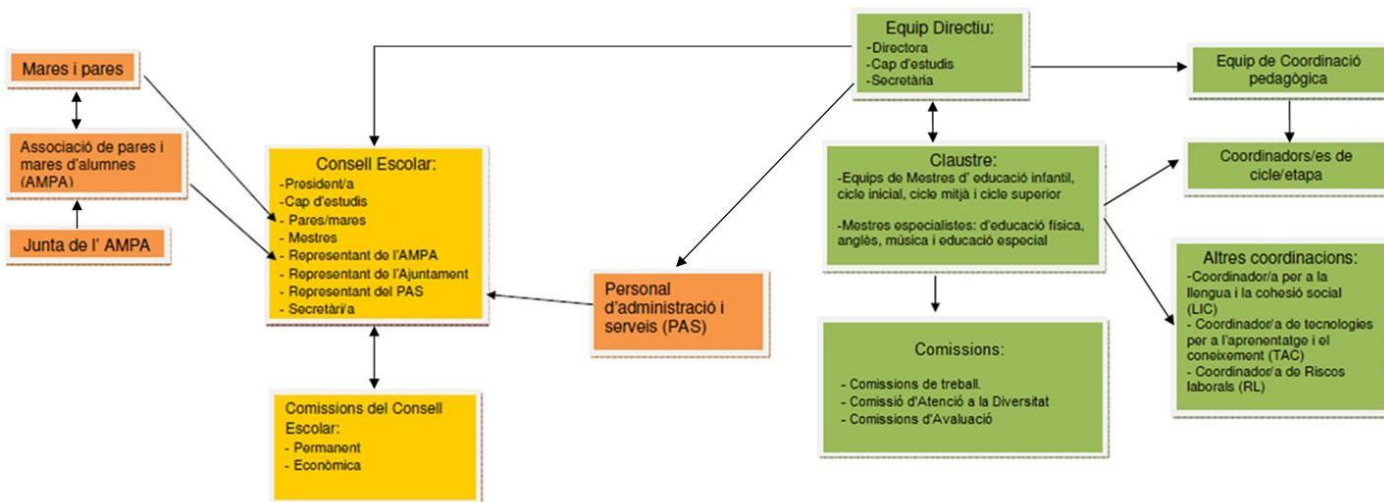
Mares i pares

Associació de pares i mares d'alumnes (AMPA)

Junta de l' AMPA

Consell Escolar:
-President/a
-Cap d'estudis
- Pares/mares
- Mestres
- Representant de l'AMPA
- Representant de l'Ajuntament
- Representant del PAS
- Secretàri/a

Comissions del Consell Escolar:
- Permanent
- Econòmica

Personal d'administració i serveis (PAS)

Equip Directiu:
-Directora
-Cap d'estudis
-Secretària

Claustre:
-Equips de Mestres d' educació infantil, cicle inicial, cicle mitjà i cicle superior

-Mestres especialistes: d'educació física, anglès, música i educació especial

Comissions:
- Comissions de treball.
- Comissió d'Atenció a la Diversitat
- Comissions d'Avaluació

Equip de Coordinació pedagògica

Coordinadors/es de cicle/etapa

Altres coordinacions:
-Coordinador/a per a la llengua i la cohesió social (LIC)
- Coordinador/a de tecnologies per a l'aprenentatge i el coneixement (TAC)
- Coordinador/a de Riscos laborals (RL)